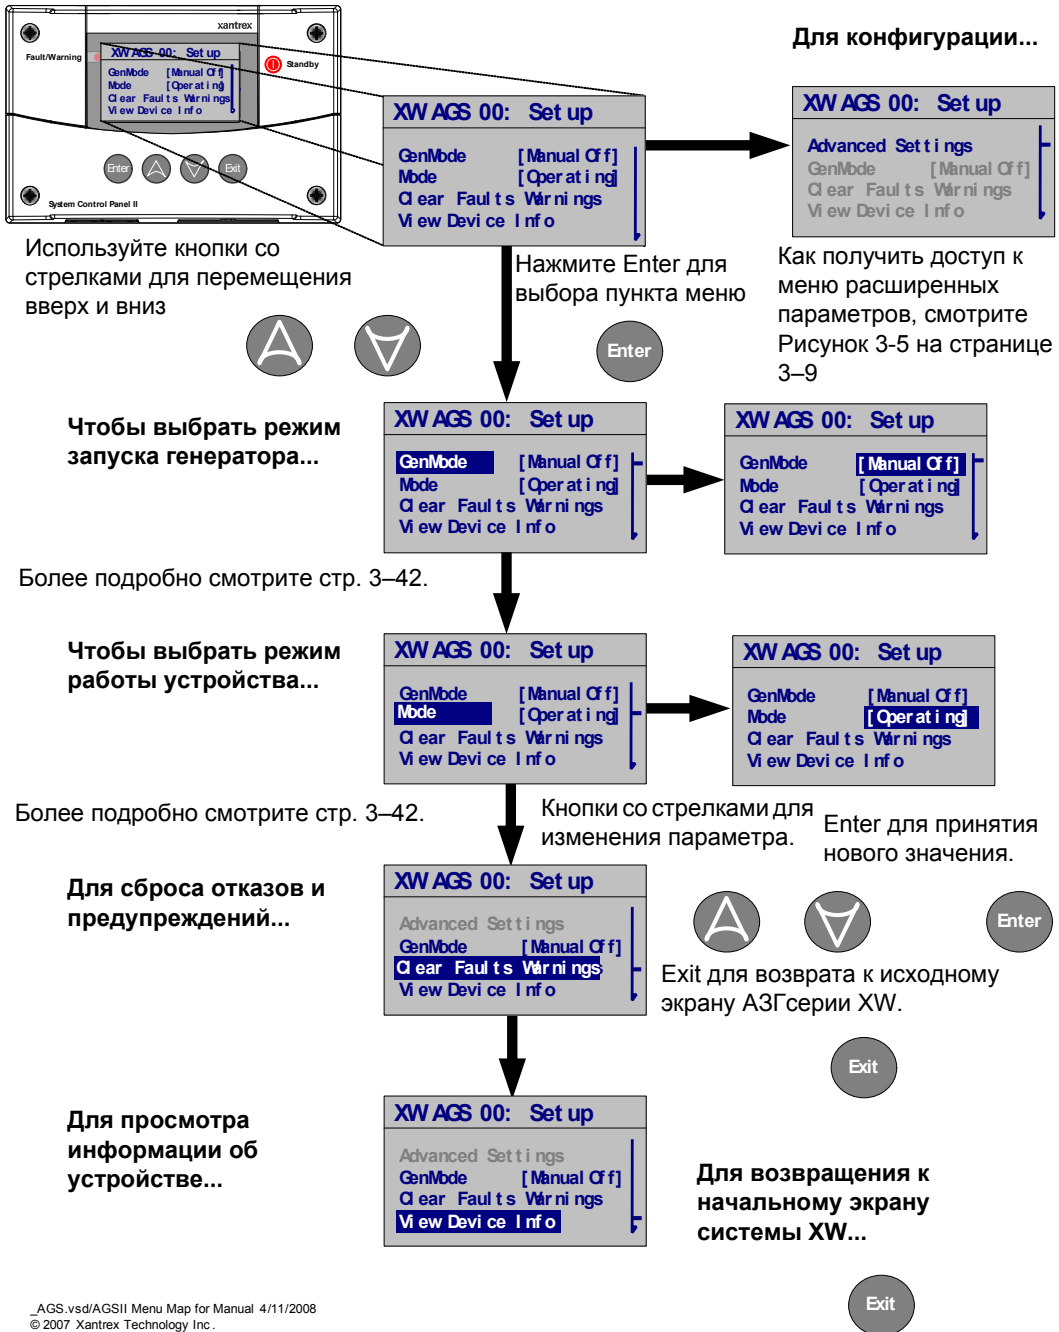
xantrex
Fault/Warning
XW AGS 00: Set up
GenMode [Manual Off]
Mode [Operating]
Clear Faults Warnings
View Device Info
Standby
Enter
Exit
System Control Panel II

Для конфигурации...

XW AGS 00: Set up
GenMode [Manual Off]
Mode [Operating]
Clear Faults Warnings
View Device Info

XW AGS 00: Set up
Advanced Settings
GenMode [Manual Off]
Clear Faults Warnings
View Device Info

Используйте кнопки со стрелками для перемещения вверх и вниз

Нажмите Enter для выбора пункта меню

Enter

Как получить доступ к меню расширенных параметров, смотрите Рисунок 3-5 на странице 3–9

Чтобы выбрать режим запуска генератора...

XW AGS 00: Set up
GenMode [Manual Off]
Mode [Operating]
Clear Faults Warnings
View Device Info

XW AGS 00: Set up
GenMode [Manual Off]
Mode [Operating]
Clear Faults Warnings
View Device Info

Более подробно смотрите стр. 3–42.

Чтобы выбрать режим работы устройства...

XW AGS 00: Set up
GenMode [Manual Off]
Mode [Operating]
Clear Faults Warnings
View Device Info

XW AGS 00: Set up
GenMode [Manual Off]
Mode [Operating]
Clear Faults Warnings
View Device Info

Более подробно смотрите стр. 3–42.

Кнопки со стрелками для изменения параметра.

Enter для принятия нового значения.

Для сброса отказов и предупреждений...

XW AGS 00: Set up
Advanced Settings
GenMode [Manual Off]
Clear Faults Warnings
View Device Info

Enter

Exit для возврата к исходному экрану АЗГсерии XW.

Exit

Для просмотра информации об устройстве...

XW AGS 00: Set up
Advanced Settings
GenMode [Manual Off]
Clear Faults Warnings
View Device Info

Для возвращения к начальному экрану системы XW...

Exit

_AGS.vsd/AGSII Menu Map for Manual 4/11/2008
© 2007 Xantrex Technology Inc.